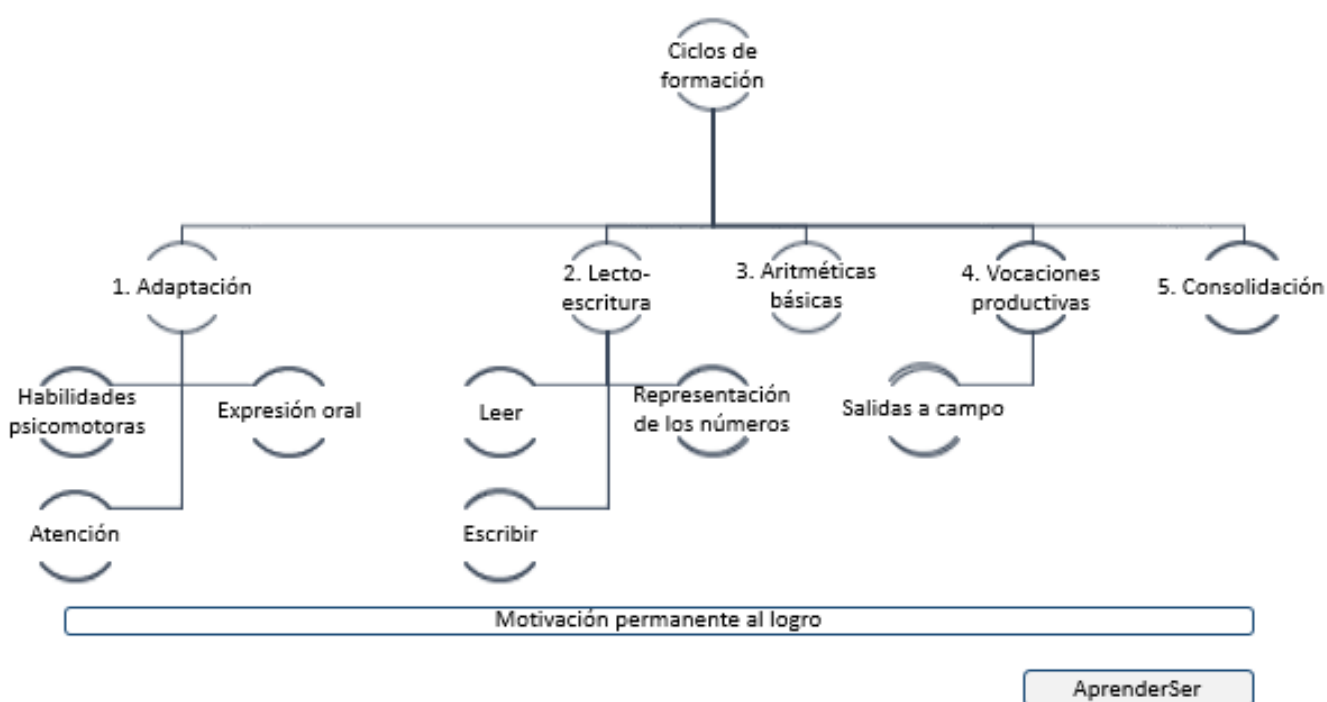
Ciclos de formación

1. Adaptación

2. Lecto-escritura

3. Aritméticas básicas

4. Vocaciones productivas

5. Consolidación

Habilidades psicomotoras

Expresión oral

Atención

Leer

Representación de los números

Escribir

Salidas a campo

Motivación permanente al logro

AprenderSer